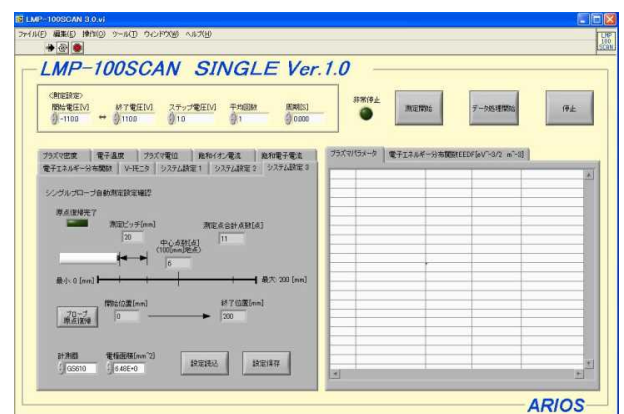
LMP-100SCAN 3.0.vi

ファイル(F) 編集(E) 操作(O) ツール(T) ウィンドウ(W) ヘルプ(H)

LMP 100 SCAN

LMP-100SCAN SINGLE Ver.1.0

<測定設定>
開始電圧[V] -1100
終了電圧[V] 1100
ステップ電圧[V] 1.0
平均回数 1
周期[S] 0.000

非常停止

測定開始

データ処理開始

停止

プラズマ密度 | 電子温度 | プラズマ電位 | 飽和イオン電流 | 飽和電子電流
電子エネルギー分布関数 | V-Iモニタ | システム設定1 | システム設定2 | システム設定3

シングルプローブ自動測定設定確認

原点復帰完了

測定ピッチ[mm] 20

測定点合計点数[点] 11

中心点数[点] (100[mm]地点) 6

最小 0 [mm]

最大 200 [mm]

開始位置[mm] 0

終了位置[mm] 200

プローブ原点復帰

計測器 GS610

電極面積[mm^2] 8.48E+0

設定読込

設定保存

プラズマパラメータ | 電子エネルギー分布関数EEDF[eV^-3/2 m^-3]

ARIOS